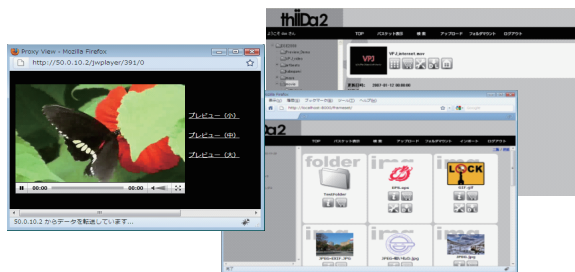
Proxy View - Mozilla Firefox

http://50.0.10.2/jwplayer/391/0

プレビュー（小）

プレビュー（中）

プレビュー（大）

00:00

00:00

50.0.10.2 からデータを転送しています...

thiDa2

TOP

バスケット表示

検索

アップロード

フォルダ作成

ログアウト

VPJ_internet.mov

VPJ

2007-01-12 00:00:00

Mozilla Firefox

http://localhost:8080/thinda2/

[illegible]Da2

TOP

バスケット表示

検索

アップロード

フォルダ作成

インポート

ログアウト

folder

img

img

TestFolder

EPS.eps

GIF.gif

LOCK

img

img

img

JPEG-EXIF.JPG

JPEG-横向きRGB.JPG

JPEG.jpg